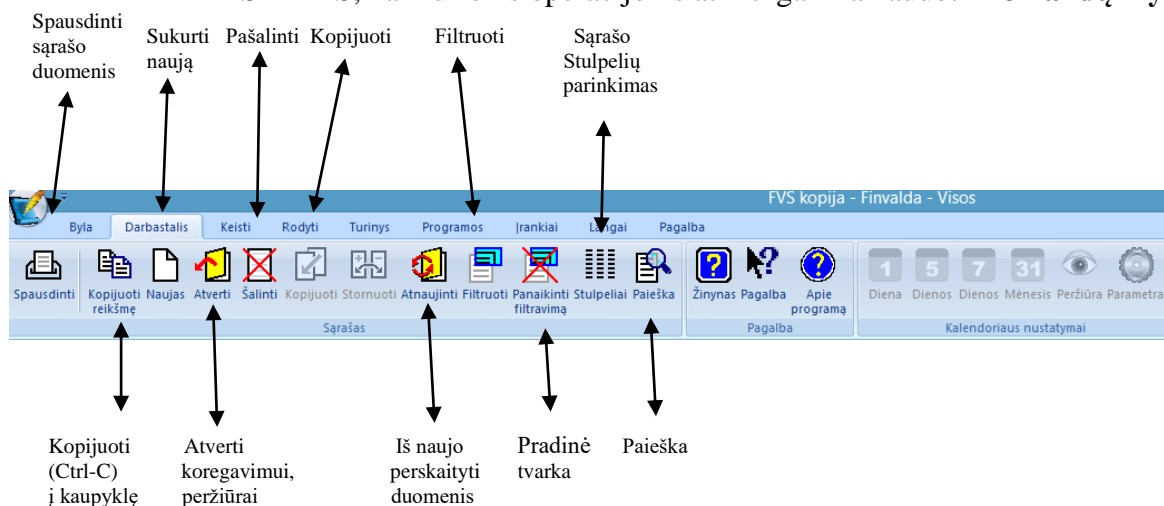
Spausdinti sąrašo duomenis

Sukurti naują

Pašalinti

Kopijuoti

Filtruoti

Sąrašo Stulpelių parinkimas

FVS kopija - Finvalda - Visos

Byla | Darbastalis | Keisti | Rodyti | Turinys | Programos | Įrankiai | Langai | Pagalba

Spausdinti | Kopijuoti reikšmę | Naujas | Atverti | Šalinti | Kopijuoti | Stornuoti | Atnaujinti | Filtruoti | Panaikinti filtravimą | Stulpeliai | Paieška

Sąrašas

Žinynas | Pagalba | Apie programą

Pagalba

1 Diena | 5 Dienos | 7 Dienos | 31 Mėnesis | Peržiūra | Parametra

Kalendoriaus nustatymai

Kopijuoti (Ctrl-C) į kaupyklę

Atverti koregavimui, peržiūrai

Iš naujo perskaityti duomenis

Pradinė tvarka

Paieška